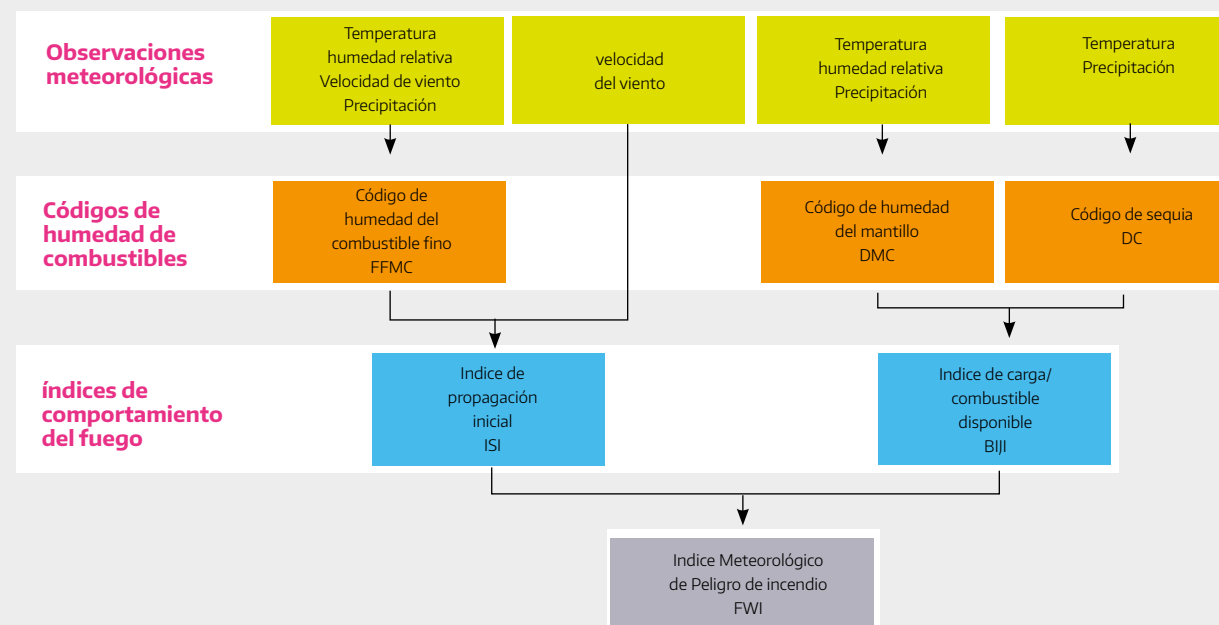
Observaciones meteorológicas

Temperatura
humedad relativa
Velocidad de viento
Precipitación

velocidad
del viento

Temperatura
humedad relativa
Precipitación

Temperatura
Precipitación

Códigos de humedad de combustibles

Código de
humedad del
combustible fino
FFMC

Código de humedad
del mantillo
DMC

Código de sequia
DC

índices de comportamiento del fuego

Indice de
propagación
inicial
ISI

Indice de carga/
combustible
disponible
BIJI

Indice Meteorológico
de Peligro de incendio
FWI